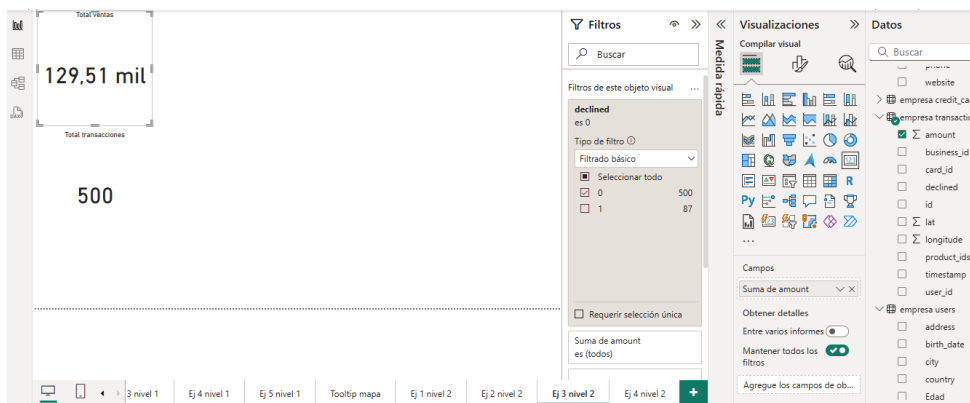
Total ventas

129,51 mil

Total transacciones

500

Filtros

Buscar

Filtros de este objeto visual

declined
es 0

Tipo de filtro

Filtrado básico

Seleccionar todo

0 500

1 87

Requerir selección única

Suma de amount
es (todos)

Medida rápida

Visualizaciones

Compilar visual

Campos

Suma de amount

Obtener detalles

Entre varios informes

Mantener todos los filtros

Agregue los campos de ob...

Datos

Buscar

phone

website

empresa credit_ca

empresa transactio

amount

business_id

card_id

declined

id

lat

longitude

product_ids

timestamp

user_id

empresa users

address

birth_date

city

country

Edad

3 nivel 1 | Ej 4 nivel 1 | Ej 5 nivel 1 | Tooltip mapa | Ej 1 nivel 2 | Ej 2 nivel 2 | Ej 3 nivel 2 | Ej 4 nivel 2 | +